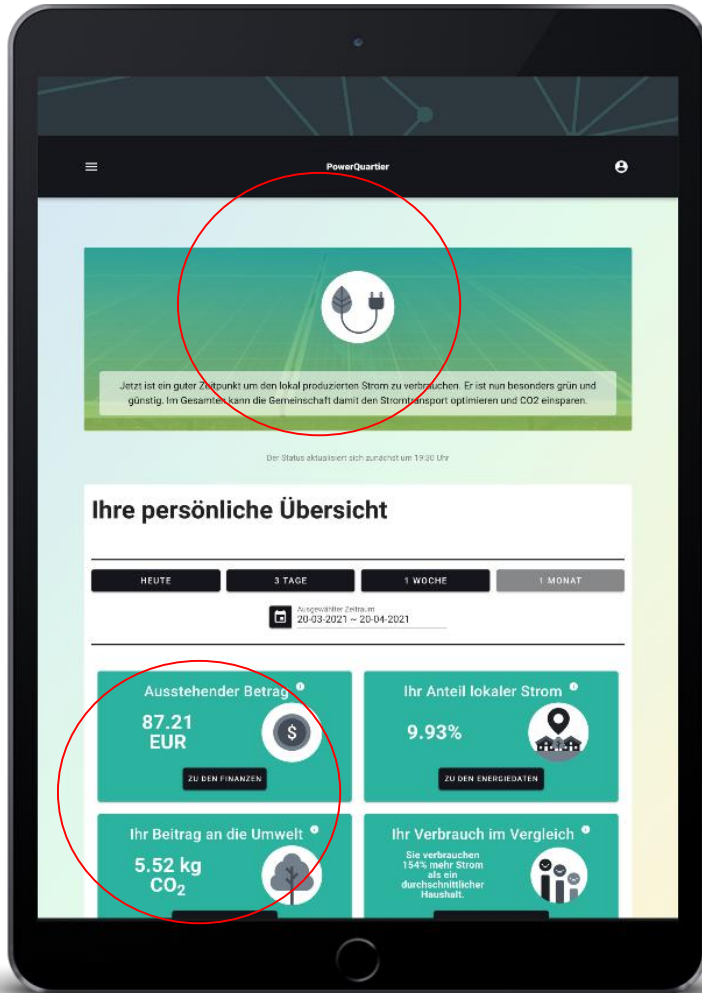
PowerQuartier

Jetzt ist ein guter Zeitpunkt um den lokal produzierten Strom zu verbrauchen. Er ist nun besonders grün und günstig. Im Gesamten kann die Gemeinschaft damit den Stromtransport optimieren und CO2 einsparen.

Der Status aktualisiert sich zunächst um 19:30 Uhr

Ihre persönliche Übersicht

HEUTE | 3 TAGE | 1 WOCHE | 1 MONAT

Ausgewählter Zeitraum
20-03-2021 ~ 20-04-2021

Ausstehender Betrag
87.21 EUR
ZU DEN FINANZEN

Ihr Anteil lokaler Strom
9.93%
ZU DEN ENERGIEDATEN

Ihr Beitrag an die Umwelt
5.52 kg $CO_2$

Ihr Verbrauch im Vergleich
Sie verbrauchen 154% mehr Strom als ein durchschnittlicher Haushalt.